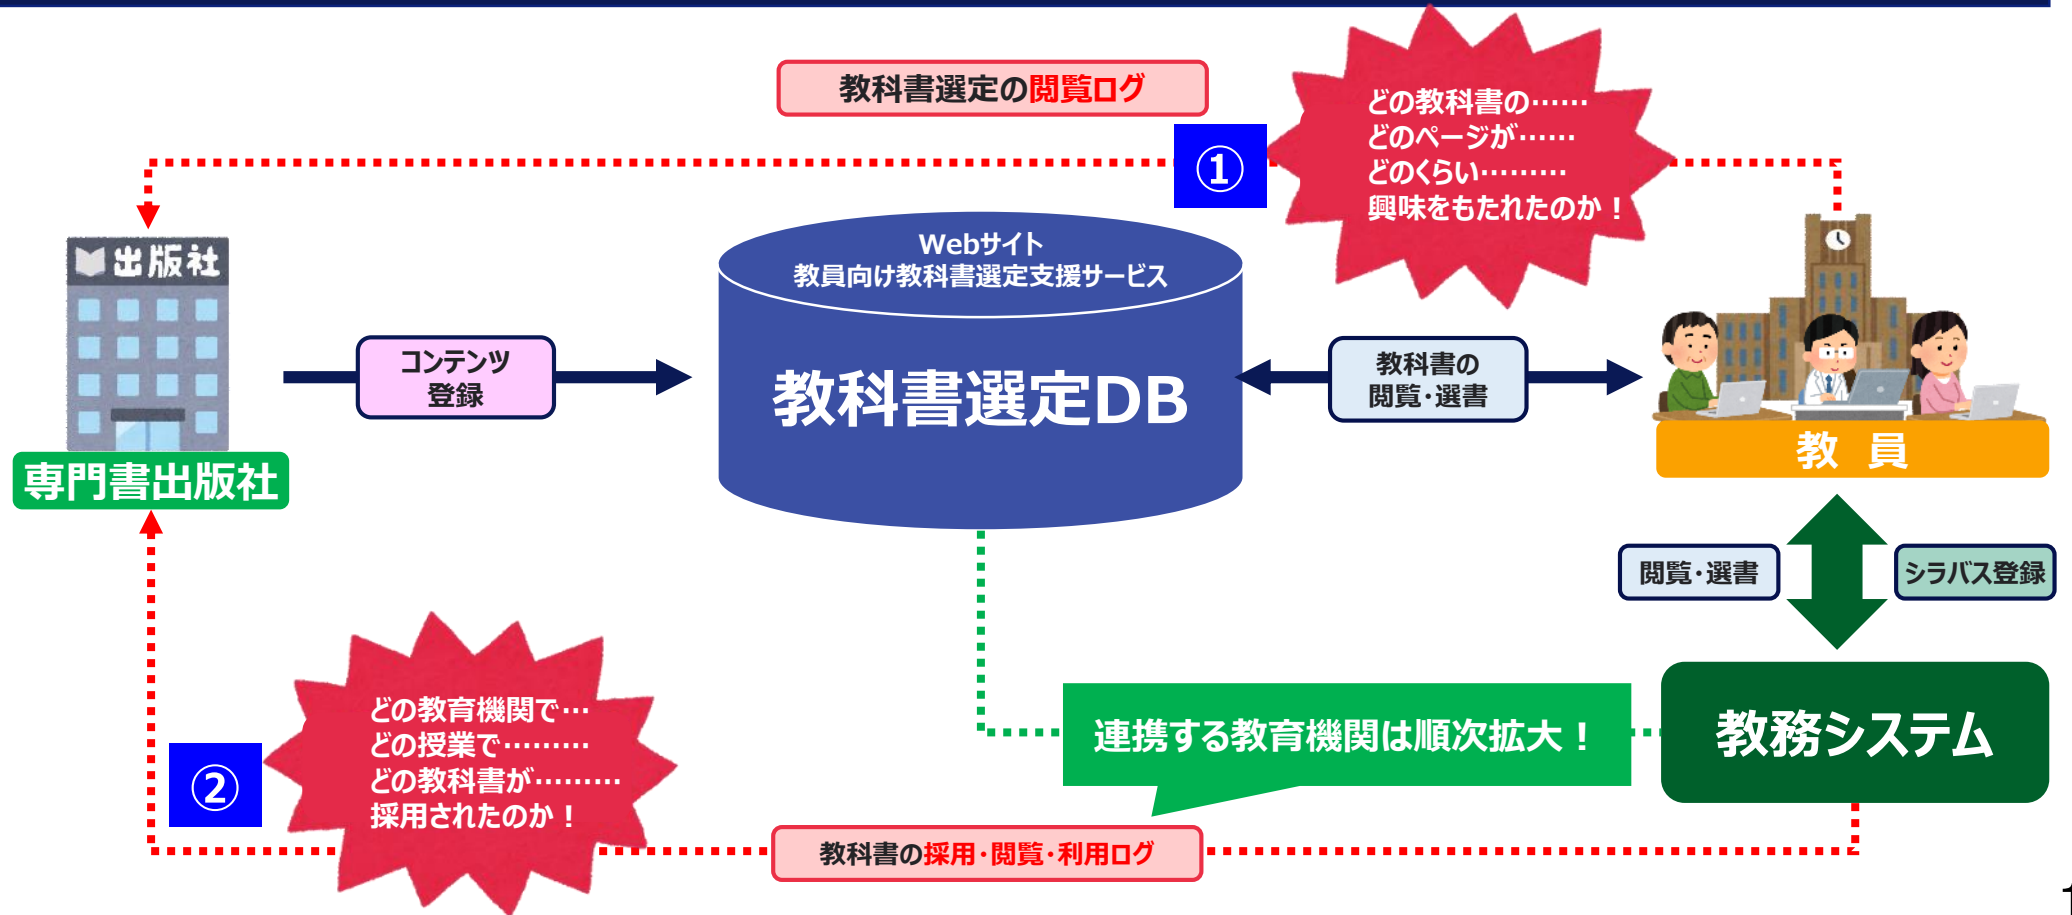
教科書選定の閲覧ログ

①

どの教科書の……
どのページが……
どのくらい………
興味をもたれたのか！

出版社

専門書出版社

コンテンツ
登録

Webサイト
教員向け教科書選定支援サービス

教科書選定DB

教科書の
閲覧・選書

教　員

閲覧・選書

シラバス登録

教務システム

連携する教育機関は順次拡大！

②

どの教育機関で…
どの授業で………
どの教科書が………
採用されたのか！

教科書の採用・閲覧・利用ログ